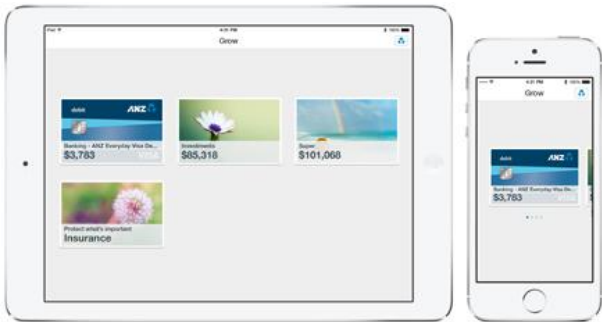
iPad
4:21 PM
100%
Grow
debit
ANZ
Banking - ANZ Everyday Visa De...
$3,783
VISA
Investments
$85,318
Super
$101,068
Protect what's important
Insurance

4:21 PM
100%
Grow
debit
ANZ
Banking - ANZ Everyday Visa De...
$3,783